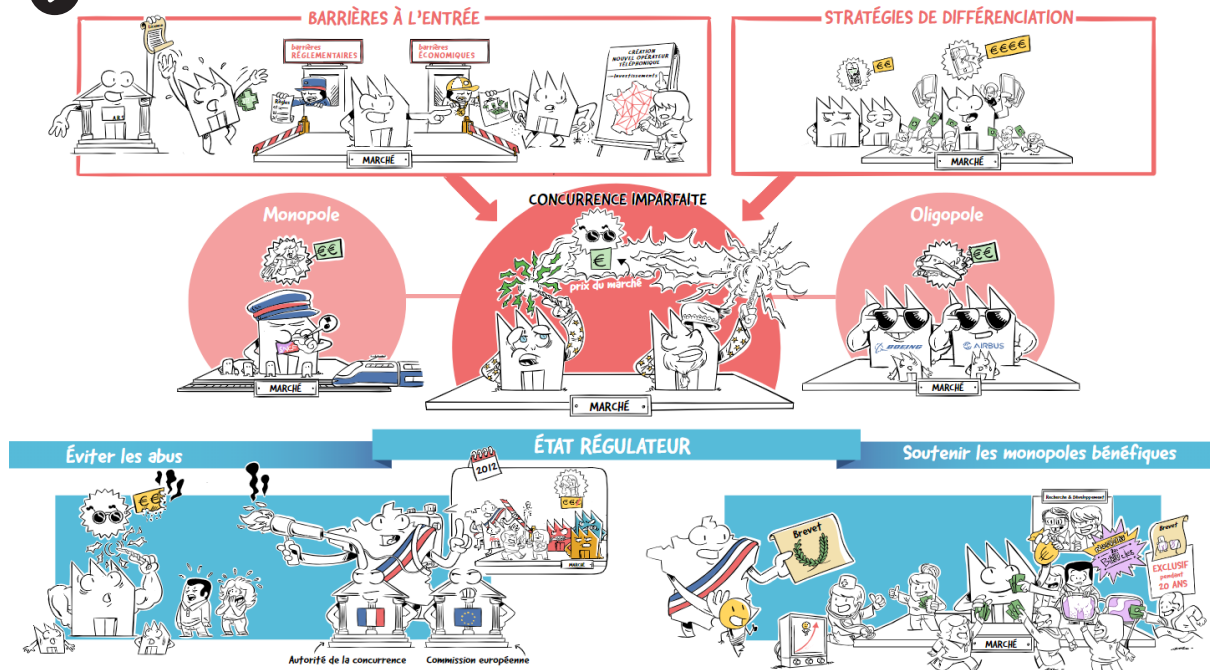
BARRIÈRES À L'ENTRÉE

barrières RÉGLEMENTAIRES

barrières ÉCONOMIQUES

Règles

CRÉATION NOUVEL OPÉRATEUR TÉLÉPHONIQUE

Investissements

MARCHÉ

STRATÉGIES DE DIFFÉRENCIATION

€€

€€€€

MARCHÉ

CONCURRENCE IMPARFAITE

Monopole

€€

MARCHÉ

€

prix du marché

MARCHÉ

Oligopole

€€

BOEING

AIRBUS

MARCHÉ

ÉTAT RÉGULATEUR

Éviter les abus

€€

2012

MARCHÉ

Autorité de la concurrence

Commission européenne

Soutenir les monopoles bénéfiques

Recherche & Développement

Brevet

Brevet

EXCLUSIF pendant 20 ANS

MARCHÉ